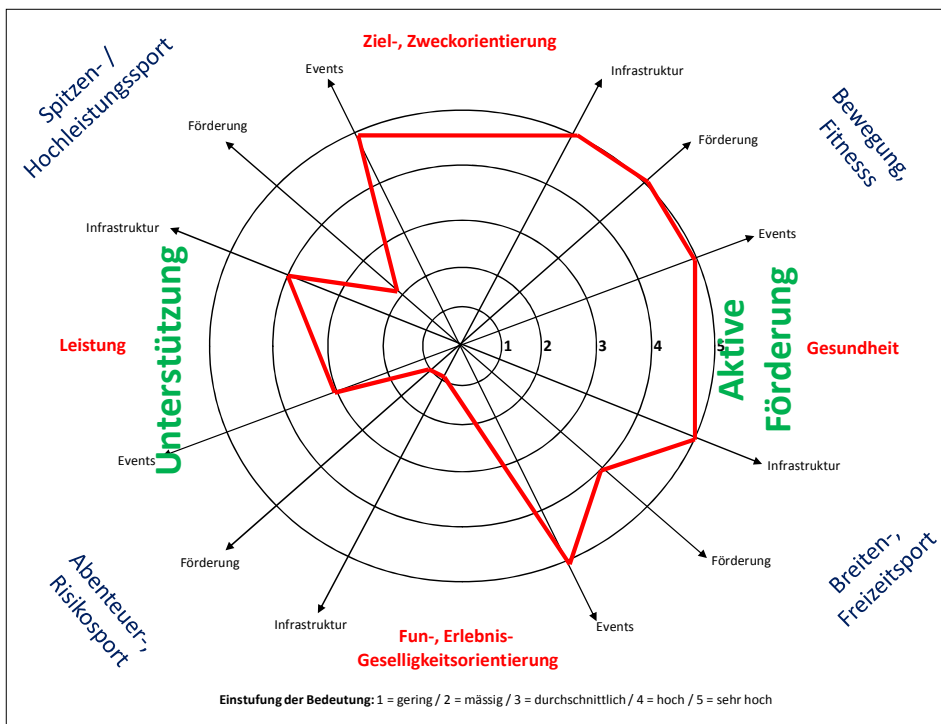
Ziel-, Zweckorientierung

Spitzen- / Hochleistungssport

Bewegung, Fitnesss

Events

Infrastruktur

Förderung

Förderung

Events

Infrastruktur

Unterstützung

Leistung

1 2 3 4 5

Aktive Förderung

Gesundheit

Events

Infrastruktur

Förderung

Förderung

Infrastruktur

Events

Abenteuer-, Risikosport

Breiten-, Freizeitsport

Fun-, Erlebnis-Geselligkeitsorientierung

**Einstufung der Bedeutung:** 1 = gering / 2 = mässig / 3 = durchschnittlich / 4 = hoch / 5 = sehr hoch